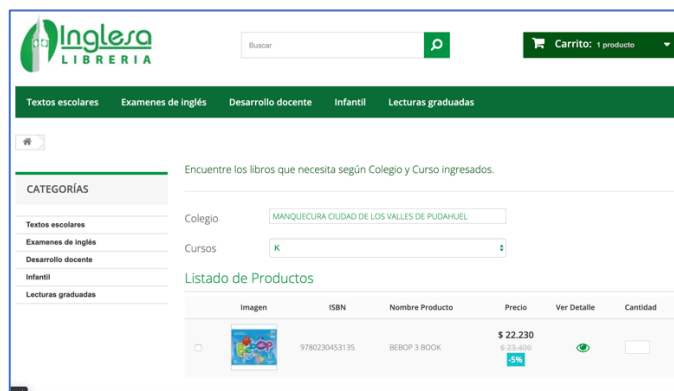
Inglesa
LIBRERIA

Buscar

Carrito: 1 producto

Textos escolares Examenes de inglés Desarrollo docente Infantil Lecturas graduadas

CATEGORÍAS

Textos escolares
Examenes de inglés
Desarrollo docente
Infantil
Lecturas graduadas

Encuentre los libros que necesita según Colegio y Curso ingresados.

Colegio MANQUECURA CIUDAD DE LOS VALLES DE PUDAHUEL

Cursos K

Listado de Productos

| | Imagen | ISBN | Nombre Producto | Precio | Ver Detalle | Cantidad |
|---|---|---|---|---|---|---|
| | | 9780230453135 | BEBOP 3 BOOK | \$ 22.230 ~~\$ 23.400~~ -5% | | |